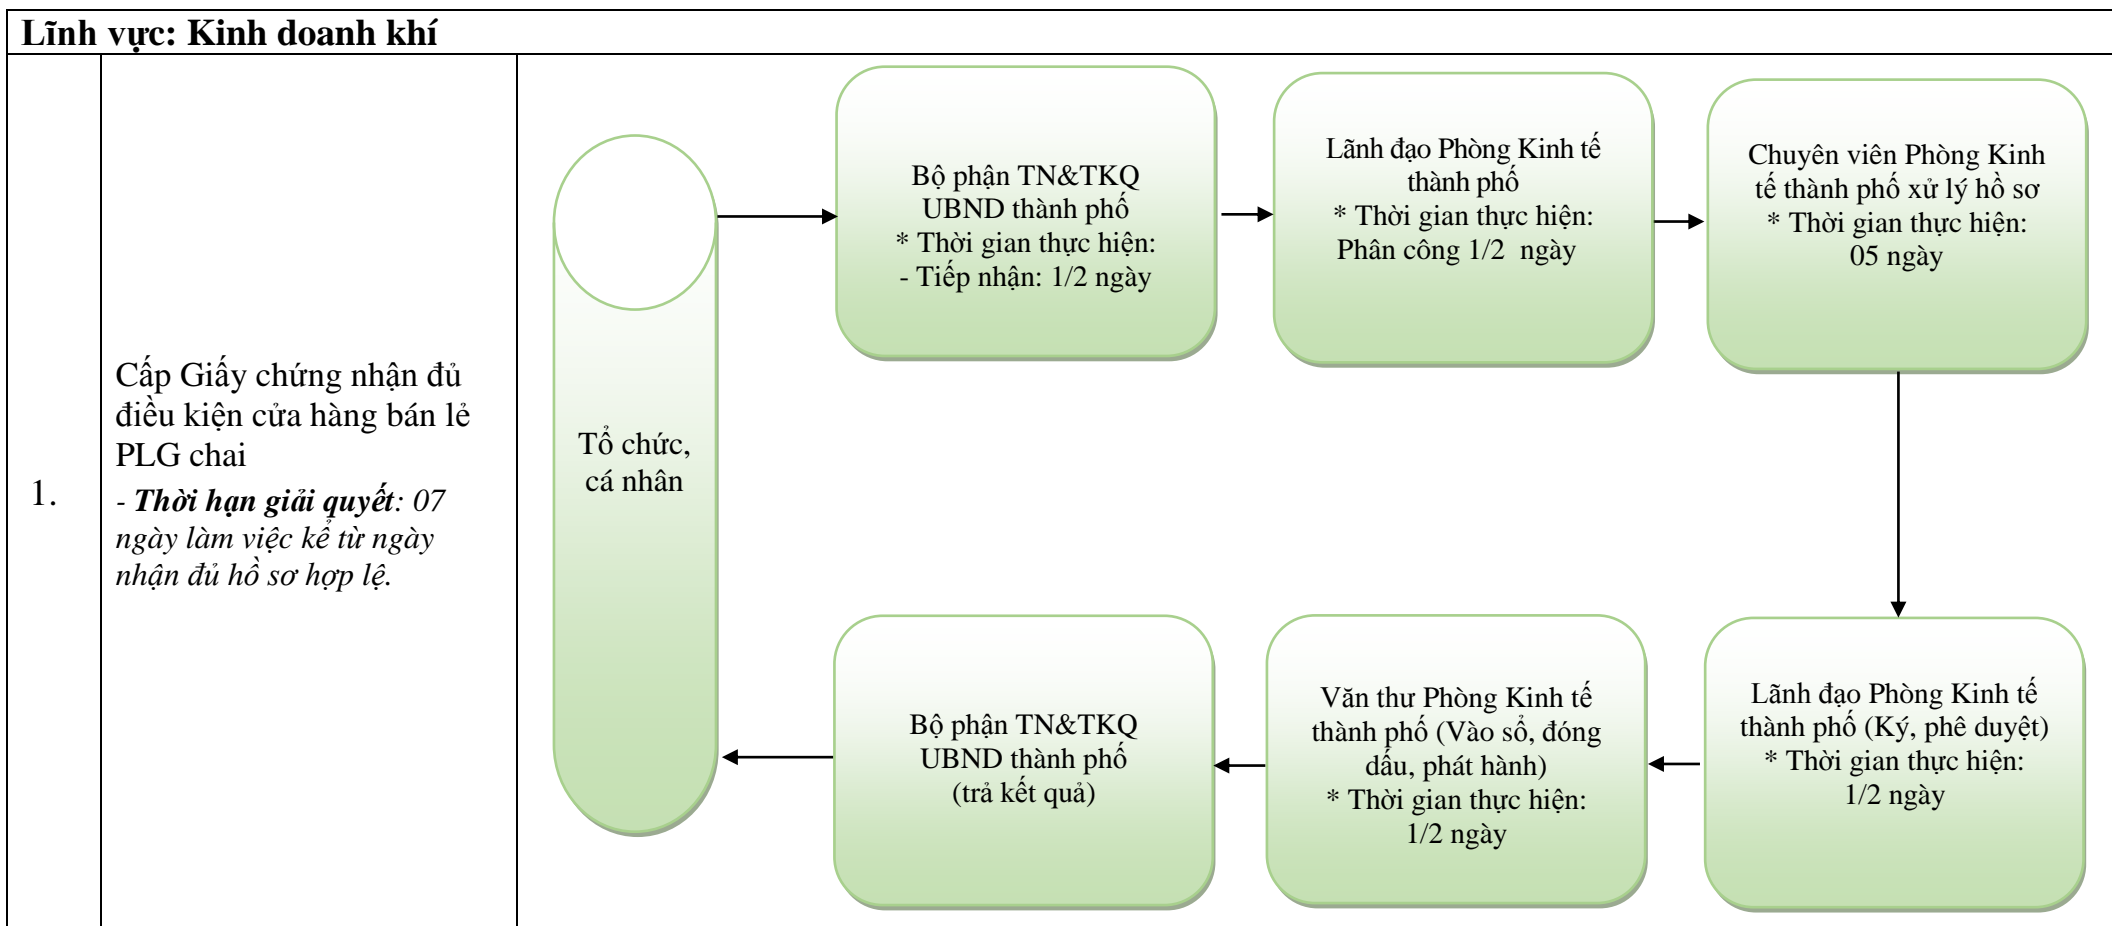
Lĩnh vực: Kinh doanh khí

1.

Cấp Giấy chứng nhận đủ điều kiện cửa hàng bán lẻ PLG chai

- *Thời hạn giải quyết: 07 ngày làm việc kể từ ngày nhận đủ hồ sơ hợp lệ.*

Tổ chức, cá nhân

Bộ phận TN&TKQ UBND thành phố
* Thời gian thực hiện:
- Tiếp nhận: 1/2 ngày

Lãnh đạo Phòng Kinh tế thành phố
* Thời gian thực hiện: Phân công 1/2 ngày

Chuyên viên Phòng Kinh tế thành phố xử lý hồ sơ
* Thời gian thực hiện: 05 ngày

Lãnh đạo Phòng Kinh tế thành phố (Ký, phê duyệt)
* Thời gian thực hiện: 1/2 ngày

Văn thư Phòng Kinh tế thành phố (Vào sổ, đóng dấu, phát hành)
* Thời gian thực hiện: 1/2 ngày

Bộ phận TN&TKQ UBND thành phố (trả kết quả)